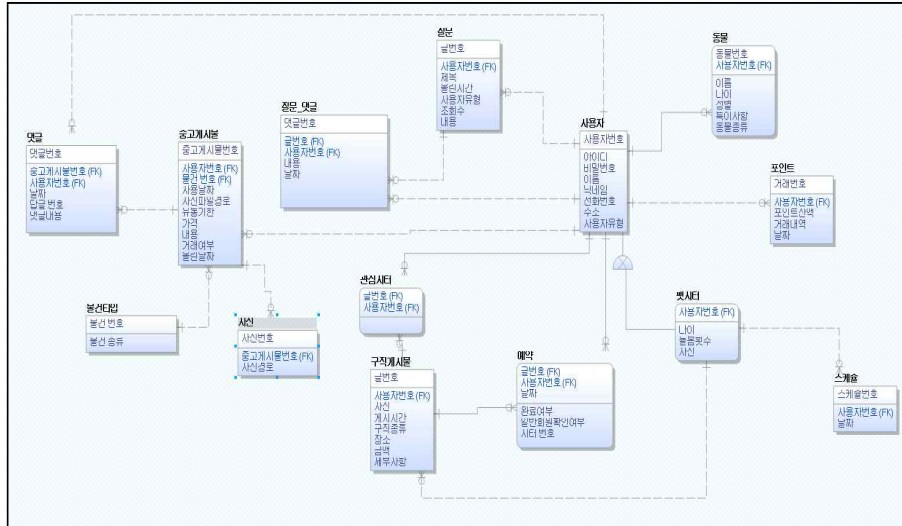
질문

글번호

사용자번호 (FK)
제목
등록시간
사용자유형
조회수
내용

동물

동물번호
사용자번호 (FK)

이름
나이
성별
특이사항
동물종류

질문_댓글

댓글번호

글번호 (FK)
사용자번호 (FK)
내용
날짜

댓글

댓글번호

중고게시물번호 (FK)
사용자번호 (FK)
날짜
답글 번호
댓글내용

중고게시물

중고게시물번호

사용자번호 (FK)
물건 번호 (FK)
사용날짜
사진파일경로
유통기한
가격
내용
거래여부
등록날짜

사용자

사용자번호

아이디
비밀번호
이름
닉네임
전화번호
주소
사용자유형

포인트

거래번호

사용자번호 (FK)
포인트잔액
거래내역
날짜

관심시터

글번호 (FK)
사용자번호 (FK)

물건타입

물건 번호

물건 종류

사진

사진번호

중고게시물번호 (FK)
사진경로

펫시터

사용자번호 (FK)

나이
돌봄횟수
사진

구직게시물

글번호

사용자번호 (FK)
사진
게시시간
구직종류
장소
금액
세부사항

예약

글번호 (FK)
사용자번호 (FK)
날짜

완료여부
일반회원확인여부
시터 번호

스케쥴

스케쥴번호

사용자번호 (FK)
날짜